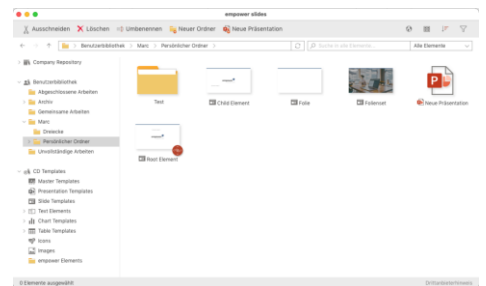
empower slides

Ausschneiden Löschen Umbenennen Neuer Ordner Neue Präsentation

Benutzerbibliothek > Marc > Persönlicher Ordner

Suche in allen Elementen

Alle Elemente

Company Repository

Benutzerbibliothek
Abgeschlossene Arbeiten
Archiv
Gemeinsame Arbeiten
Marc
Dreiecke
Persönlicher Ordner
Unvollständige Arbeiten

CD Templates
Master Templates
Presentation Templates
Slide Templates
Text Elements
Chart Templates
Table Templates
Icons
Images
empower Elements

Test

Child Element

Folie

Folienset

Neue Präsentation

Root Element

0 Elemente ausgewählt

Drittanbieterhinweis